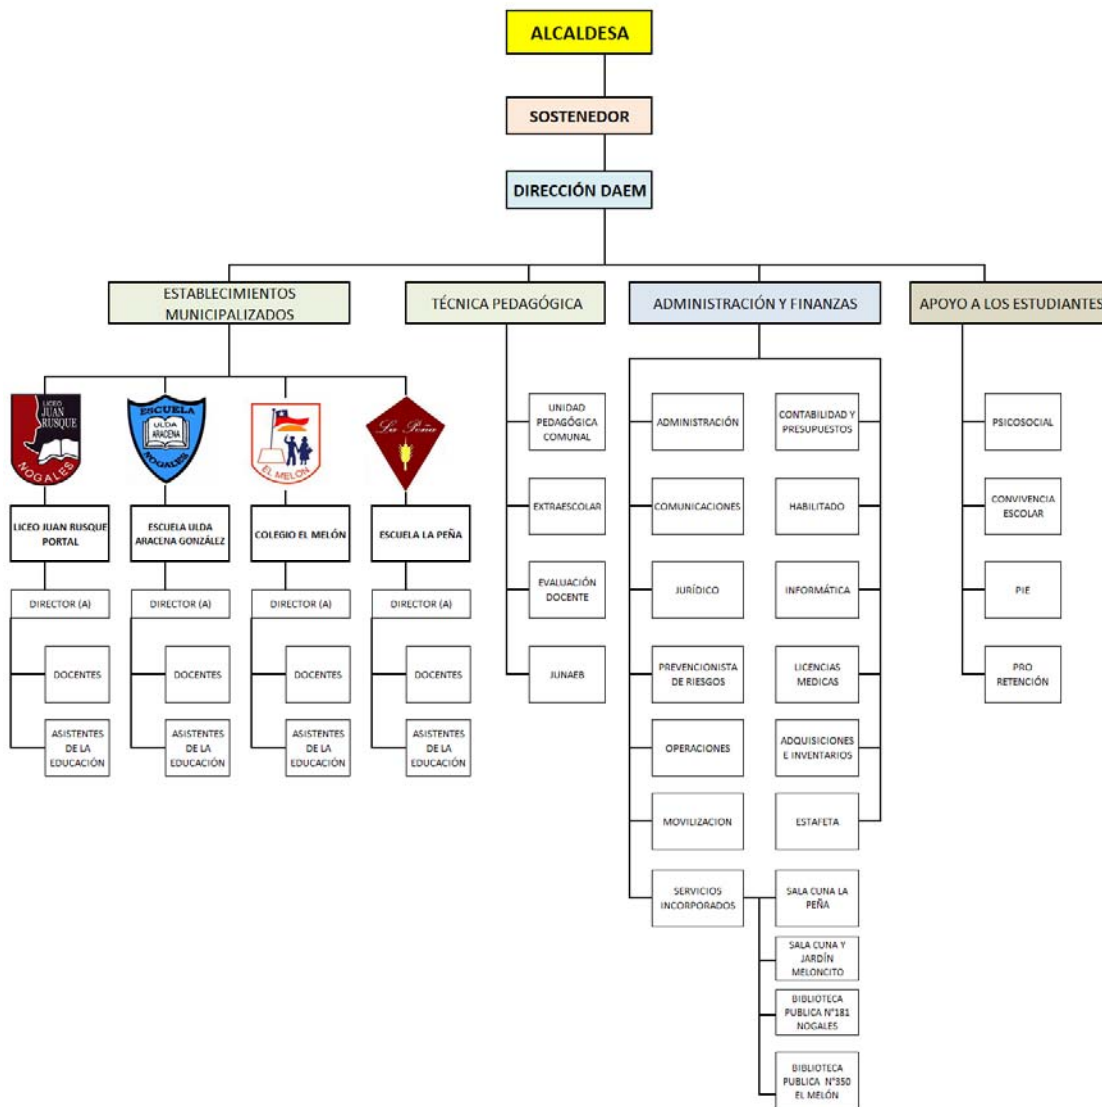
ALCALDESA

SOSTENEDOR

DIRECCIÓN DAEM

ESTABLECIMIENTOS MUNICIPALIZADOS

TÉCNICA PEDAGÓGICA

ADMINISTRACIÓN Y FINANZAS

APOYO A LOS ESTUDIANTES

LICEO JUAN RUSQUE NOGALES

ESCUELA ULDA ARACENA NOGALES

EL MELON

La Peña

LICEO JUAN RUSQUE PORTAL

ESCUELA ULDA ARACENA GONZÁLEZ

COLEGIO EL MELÓN

ESCUELA LA PEÑA

DIRECTOR (A)

DOCENTES

ASISTENTES DE LA EDUCACIÓN

DIRECTOR (A)

DOCENTES

ASISTENTES DE LA EDUCACIÓN

DIRECTOR (A)

DOCENTES

ASISTENTES DE LA EDUCACIÓN

DIRECTOR (A)

DOCENTES

ASISTENTES DE LA EDUCACIÓN

UNIDAD PEDAGÓGICA COMUNAL

EXTRAESCOLAR

EVALUACIÓN DOCENTE

JUNAEB

ADMINISTRACIÓN

CONTABILIDAD Y PRESUPUESTOS

COMUNICACIONES

HABILITADO

JURÍDICO

INFORMÁTICA

PREVENCIONISTA DE RIESGOS

LICENCIAS MEDICAS

OPERACIONES

ADQUISICIONES E INVENTARIOS

MOVILIZACION

ESTAFETA

SERVICIOS INCORPORADOS

SALA CUNA LA PEÑA

SALA CUNA Y JARDÍN MELONCITO

BIBLIOTECA PUBLICA N°181 NOGALES

BIBLIOTECA PUBLICA N°350 EL MELÓN

PSICOSOCIAL

CONVIVENCIA ESCOLAR

PIE

PRO RETENCIÓN